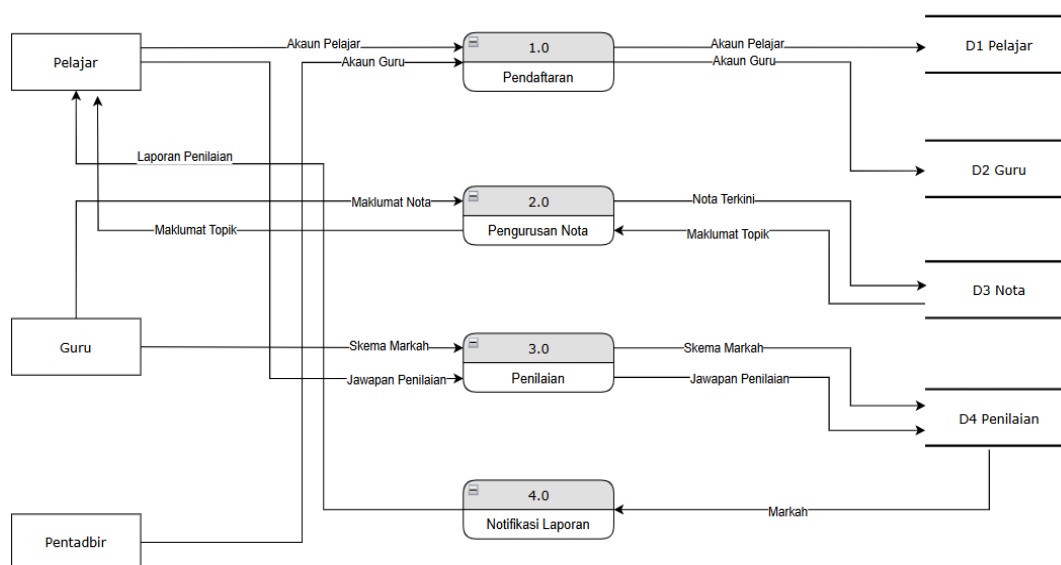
Pelajar

Akaun Pelajar

Akaun Guru

1.0

Pendaftaran

Akaun Pelajar

Akaun Guru

D1 Pelajar

Laporan Penilaian

D2 Guru

Maklumat Nota

2.0

Pengurusan Nota

Nota Terkini

Maklumat Topik

Maklumat Topik

D3 Nota

Guru

Skema Markah

3.0

Penilaian

Jawapan Penilaian

Skema Markah

Jawapan Penilaian

D4 Penilaian

4.0

Notifikasi Laporan

Markah

Pentadbir